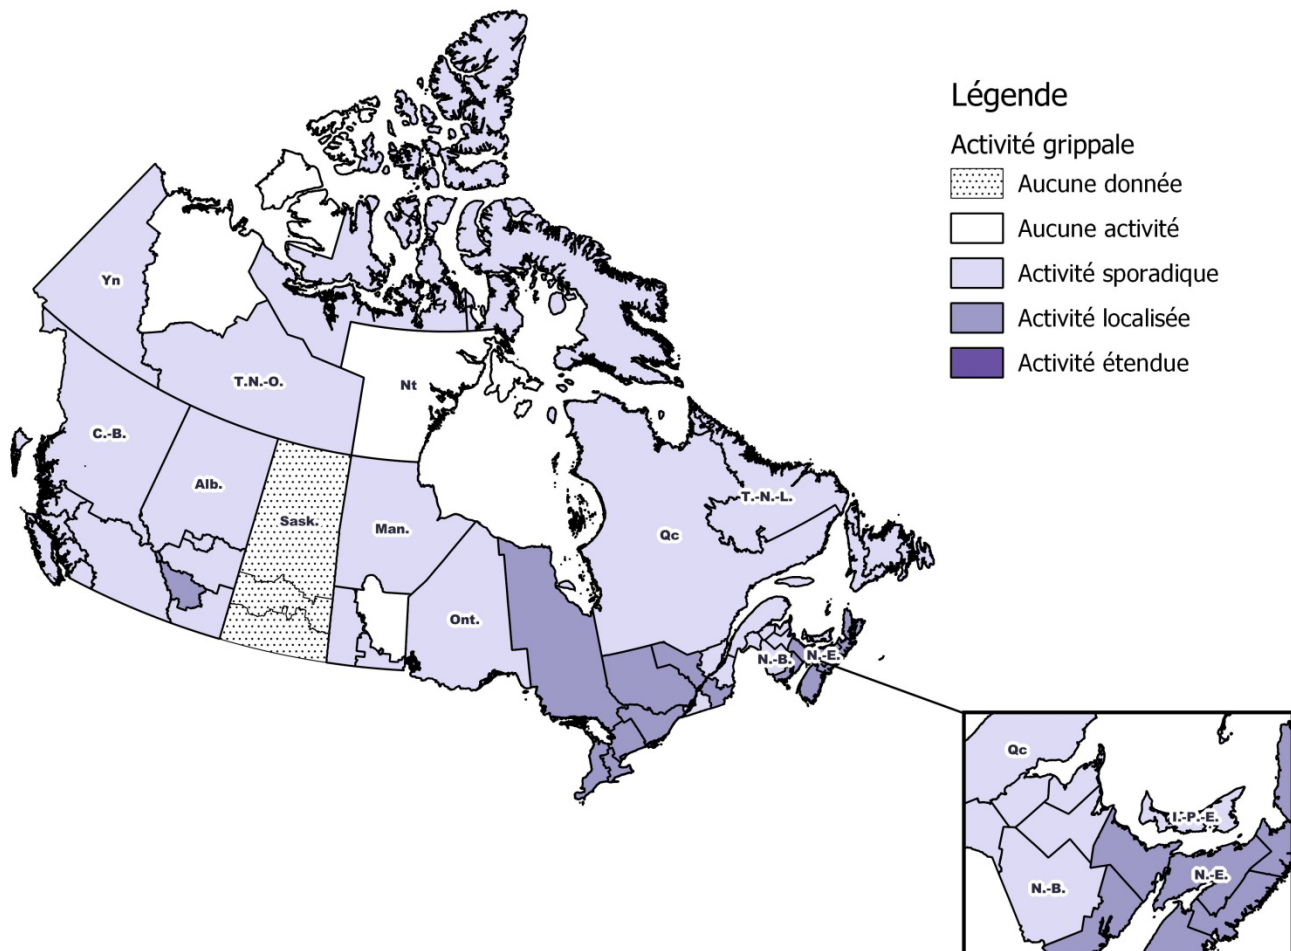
Légende
Activité grippale
Aucune donnée
Aucune activité
Activité sporadique
Activité localisée
Activité étendue

Yn
T.N.-O.
Nt
C.-B.
Alb.
Sask.
Man.
T.-N.-L.
Qc
Ont.
N.-B.
N.-E.

Qc
Î.-P.-É.
N.-B.
N.-É.